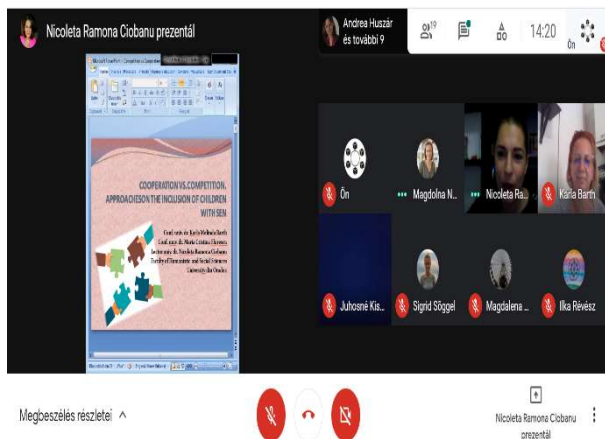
Nicoleta Ramona Ciobanu prezentál

Andrea Huszár és további 9

19

14:20

Ön

COOPERATION VS. COMPETITION. APPROACHES ON THE INCLUSION OF CHILDREN WITH SEN

Conf. univ. dr. Karla Melinda Barth
Conf. univ. dr. Maria Cristina Florescu
Lector univ. dr. Nicoleta Ramona Ciobanu
Faculty of Humanistic and Social Sciences
University of Oradea

Ön

Magdolna N...

Nicoleta Ra...

Karla Barth

Juhosné Kis...

Sigrid Söggel

Magdalena ...

Ilka Révész

Megbeszélés részletei ^

Nicoleta Ramona Ciobanu prezentál